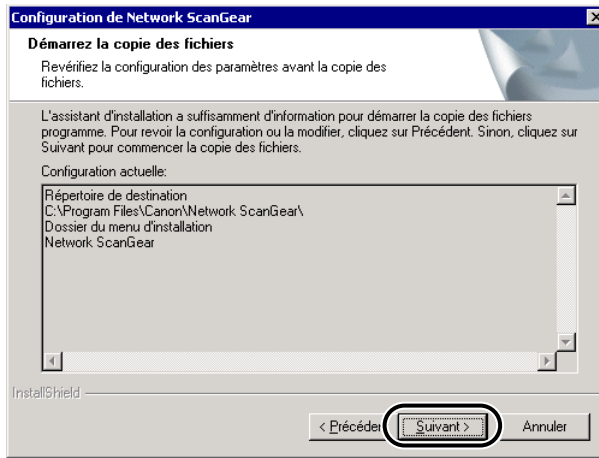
Configuration de Network ScanGear

Démarrez la copie des fichiers

Revérifiez la configuration des paramètres avant la copie des fichiers.

L'assistant d'installation a suffisamment d'information pour démarrer la copie des fichiers programme. Pour revoir la configuration ou la modifier, cliquez sur Précédent. Sinon, cliquez sur Suivant pour commencer la copie des fichiers.

Configuration actuelle:

Répertoire de destination
C:\Program Files\Canon\Network ScanGear\
Dossier du menu d'installation
Network ScanGear

InstallShield

< Précéder

Suivant >

Annuler